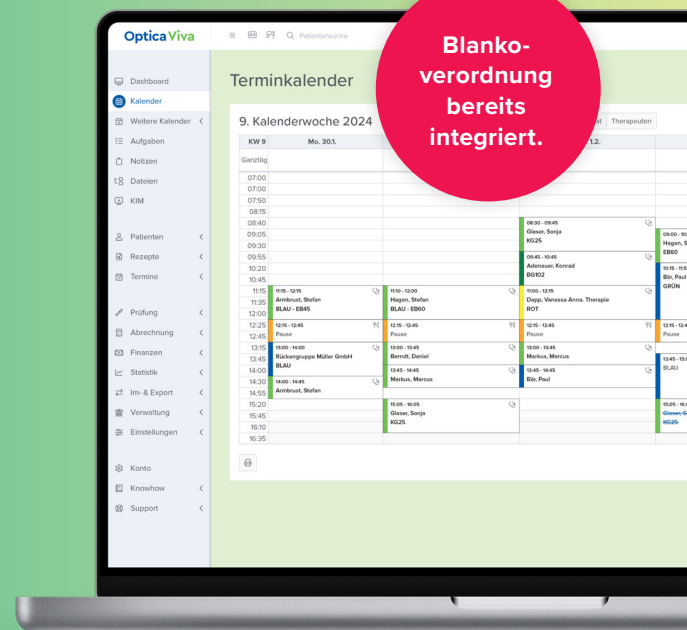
Optica Viva

Patientensuche

Blanko-verordnung bereits integriert.

Dashboard
Kalender
Weitere Kalender
Aufgaben
Notizen
Dateien
KIM

Patienten
Rezepte
Termine

Prüfung
Abrechnung
Finanzen
Statistik
Im- & Export
Verwaltung
Einstellungen

Konto
Knowhow
Support

Terminkalender

9. Kalenderwoche 2024

at Therapeuten

| KW 9 | Mo. 30.1. | | 1.2. | |
|---|---|---|---|---|
| Ganztäg | | | | |
| 07:00 | | | | |
| 07:00 | | | | |
| 07:50 | | | | |
| 08:15 | | | | |
| 08:40 | | | 08:30 - 09:45 Glaser, Sonja KG25 | |
| 09:05 | | | | 09:00 - 10 Hagen, S EB60 |
| 09:30 | | | | |
| 09:55 | | | 09:45 - 10:45 Adenauer, Konrad BG102 | |
| 10:20 | | | | 10:15 - 11:1 Bär, Paul GRÜN |
| 10:45 | | | | |
| 11:15 | 11:15 - 12:15 Armbrust, Stefan BLAU - EB45 | 11:10 - 12:00 Hagen, Stefan BLAU - EB60 | 11:00 - 12:15 Dapp, Vanesse Anna. Therapie ROT | |
| 11:35 | | | | |
| 12:00 | | | | |
| 12:25 | 12:15 - 12:45 Pause | 12:15 - 12:45 Pause | 12:15 - 12:45 Pause | 12:15 - 12:4 Pause |
| 12:45 | | | | |
| 13:15 | 13:00 - 14:00 Rückengruppe Müller GmbH BLAU | 13:00 - 13:45 Berndt, Daniel | 13:00 - 13:45 Markus, Marcus | |
| 13:45 | | | | 13:45 - 15 BLAU |
| 14:00 | | 13:45 - 14:45 Markus, Marcus | 13:45 - 14:45 Bär, Paul | |
| 14:30 | 14:00 - 14:45 Armbrust, Stefan | | | |
| 14:55 | | | | |
| 15:20 | | 15:05 - 16:05 Glaser, Sonja KG25 | | 15:05 - 16:0 Glaser, S KG25 |
| 15:45 | | | | |
| 16:10 | | | | |
| 16:35 | | | | |